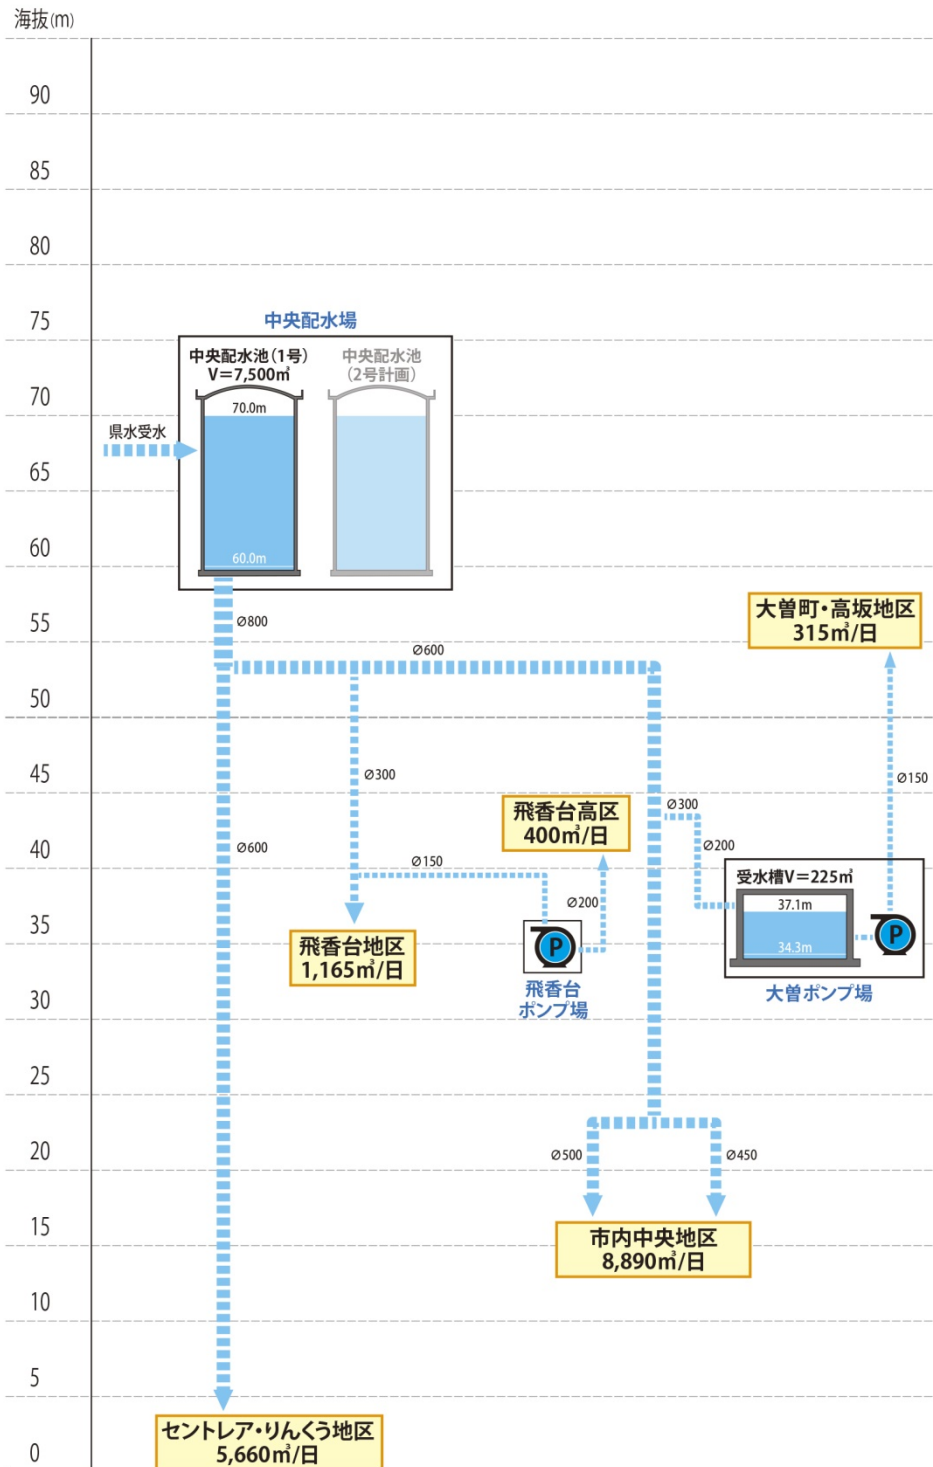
海抜(m)

90

85

80

75

70

65

60

55

50

45

40

35

30

25

20

15

10

5

0

中央配水場

中央配水池(1号)
V=7,500m³

中央配水池
(2号計画)

70.0m

60.0m

県水受水

Ø800

Ø600

Ø600

Ø300

Ø150

大曽町・高坂地区
315m³/日

Ø150

飛香台高区
400m³/日

Ø300

Ø200

Ø200

受水槽V=225m³

37.1m

34.3m

P

大曽ポンプ場

飛香台地区
1,165m³/日

P

飛香台
ポンプ場

Ø500

Ø450

市内中央地区
8,890m³/日

セントレア・りんくう地区
5,660m³/日